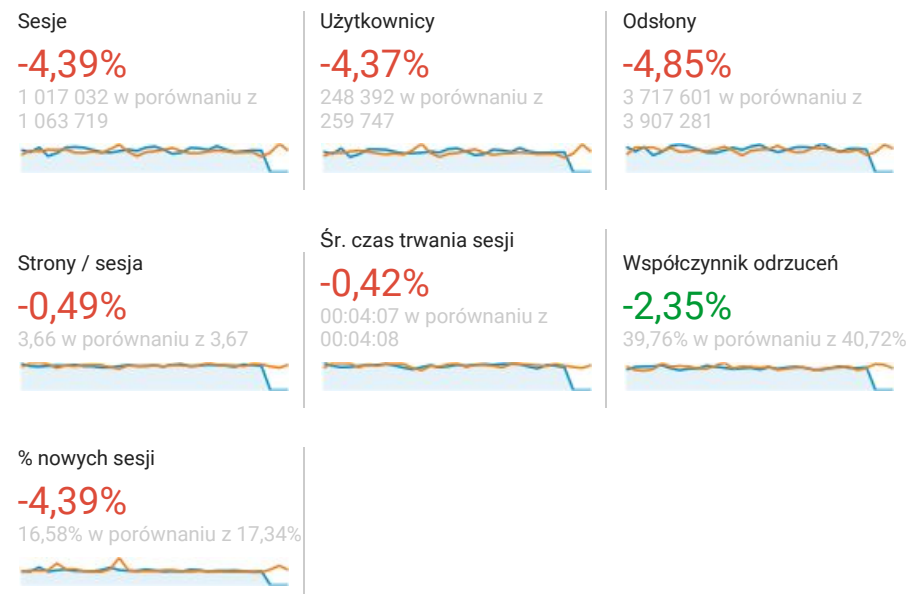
Sesje
-4,39%
1 017 032 w porównaniu z 1 063 719

Użytkownicy
-4,37%
248 392 w porównaniu z 259 747

Odsłony
-4,85%
3 717 601 w porównaniu z 3 907 281

Strony / sesja
-0,49%
3,66 w porównaniu z 3,67

Śr. czas trwania sesji
-0,42%
00:04:07 w porównaniu z 00:04:08

Współczynnik odrzuceń
-2,35%
39,76% w porównaniu z 40,72%

% nowych sesji
-4,39%
16,58% w porównaniu z 17,34%